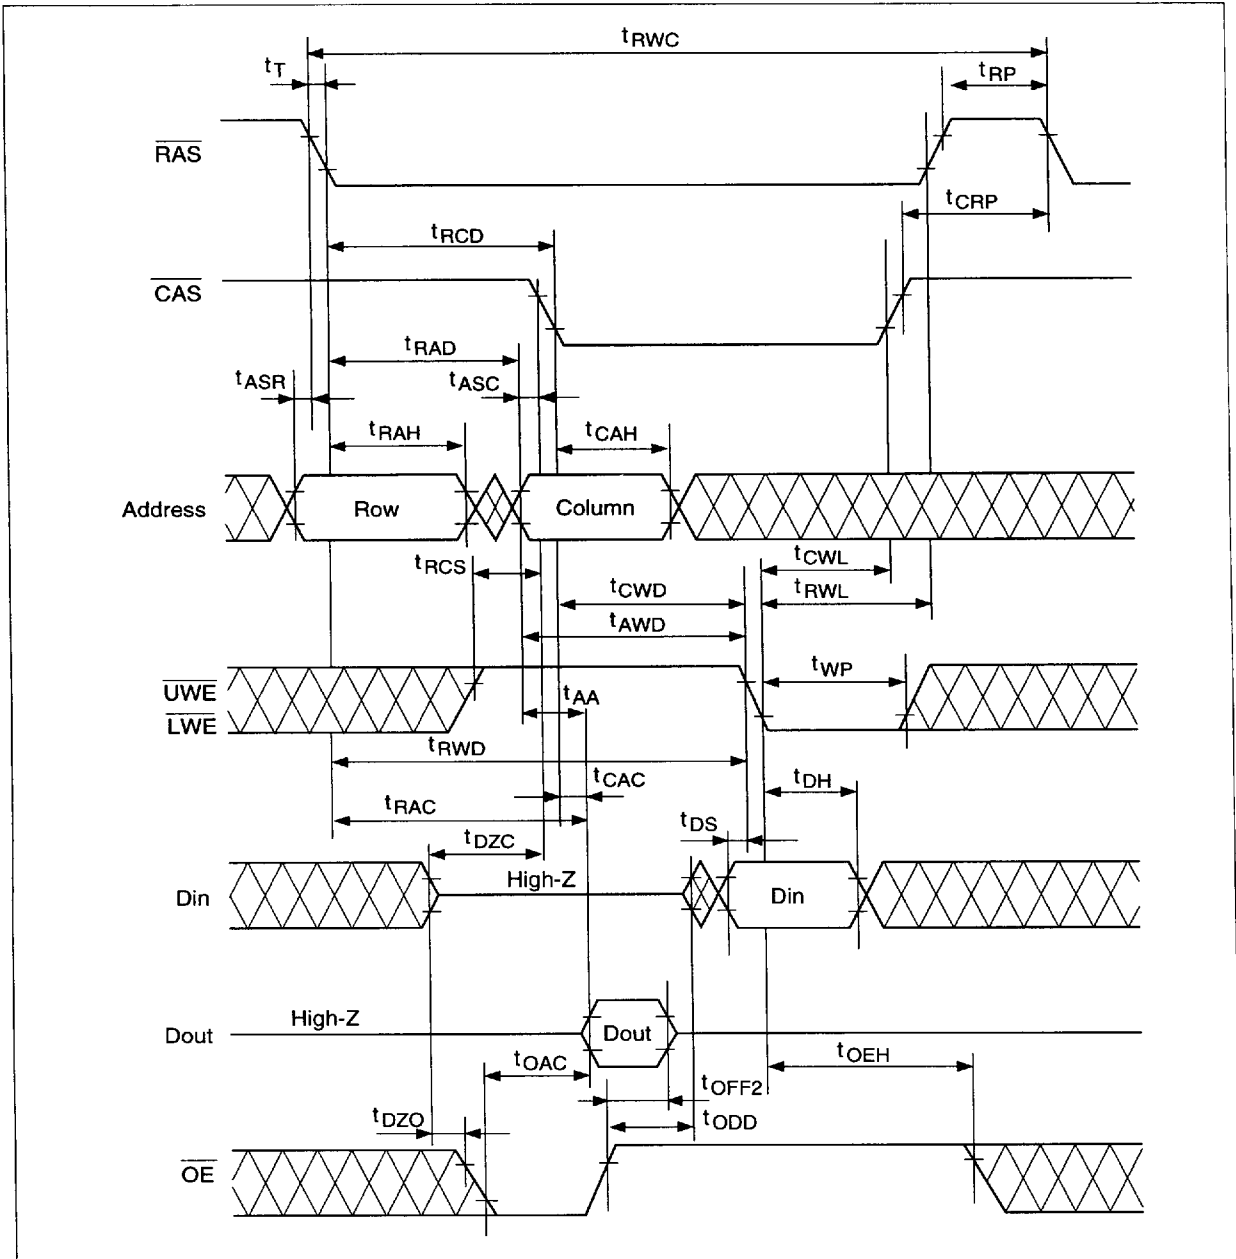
$t_{RWC}$
$t_T$
$t_{RP}$
$\overline{RAS}$
$t_{CRP}$
$t_{RCD}$
$\overline{CAS}$
$t_{RAD}$
$t_{ASR}$
$t_{ASC}$
$t_{RAH}$
$t_{CAH}$
Address
Row
Column
$t_{RCS}$
$t_{CWL}$
$t_{CWD}$
$t_{RWL}$
$t_{AWD}$
$t_{WP}$
$\overline{UWE}$
$\overline{LWE}$
$t_{AA}$
$t_{RWD}$
$t_{CAC}$
$t_{DH}$
$t_{RAC}$
$t_{DS}$
$t_{DZC}$
Din
High-Z
Din
Dout
High-Z
Dout
$t_{OAC}$
$t_{OEH}$
$t_{OFF2}$
$t_{DZO}$
$t_{ODD}$
$\overline{OE}$